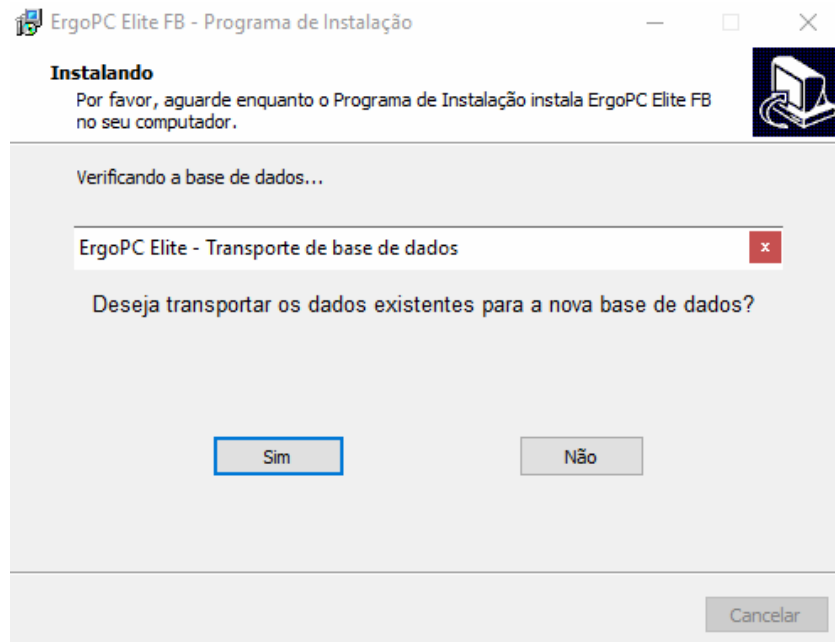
ErgoPC Elite FB - Programa de Instalação

Instalando
Por favor, aguarde enquanto o Programa de Instalação instala ErgoPC Elite FB no seu computador.

Verificando a base de dados...

ErgoPC Elite - Transporte de base de dados
x

Deseja transportar os dados existentes para a nova base de dados?

Sim
Não

Cancelar